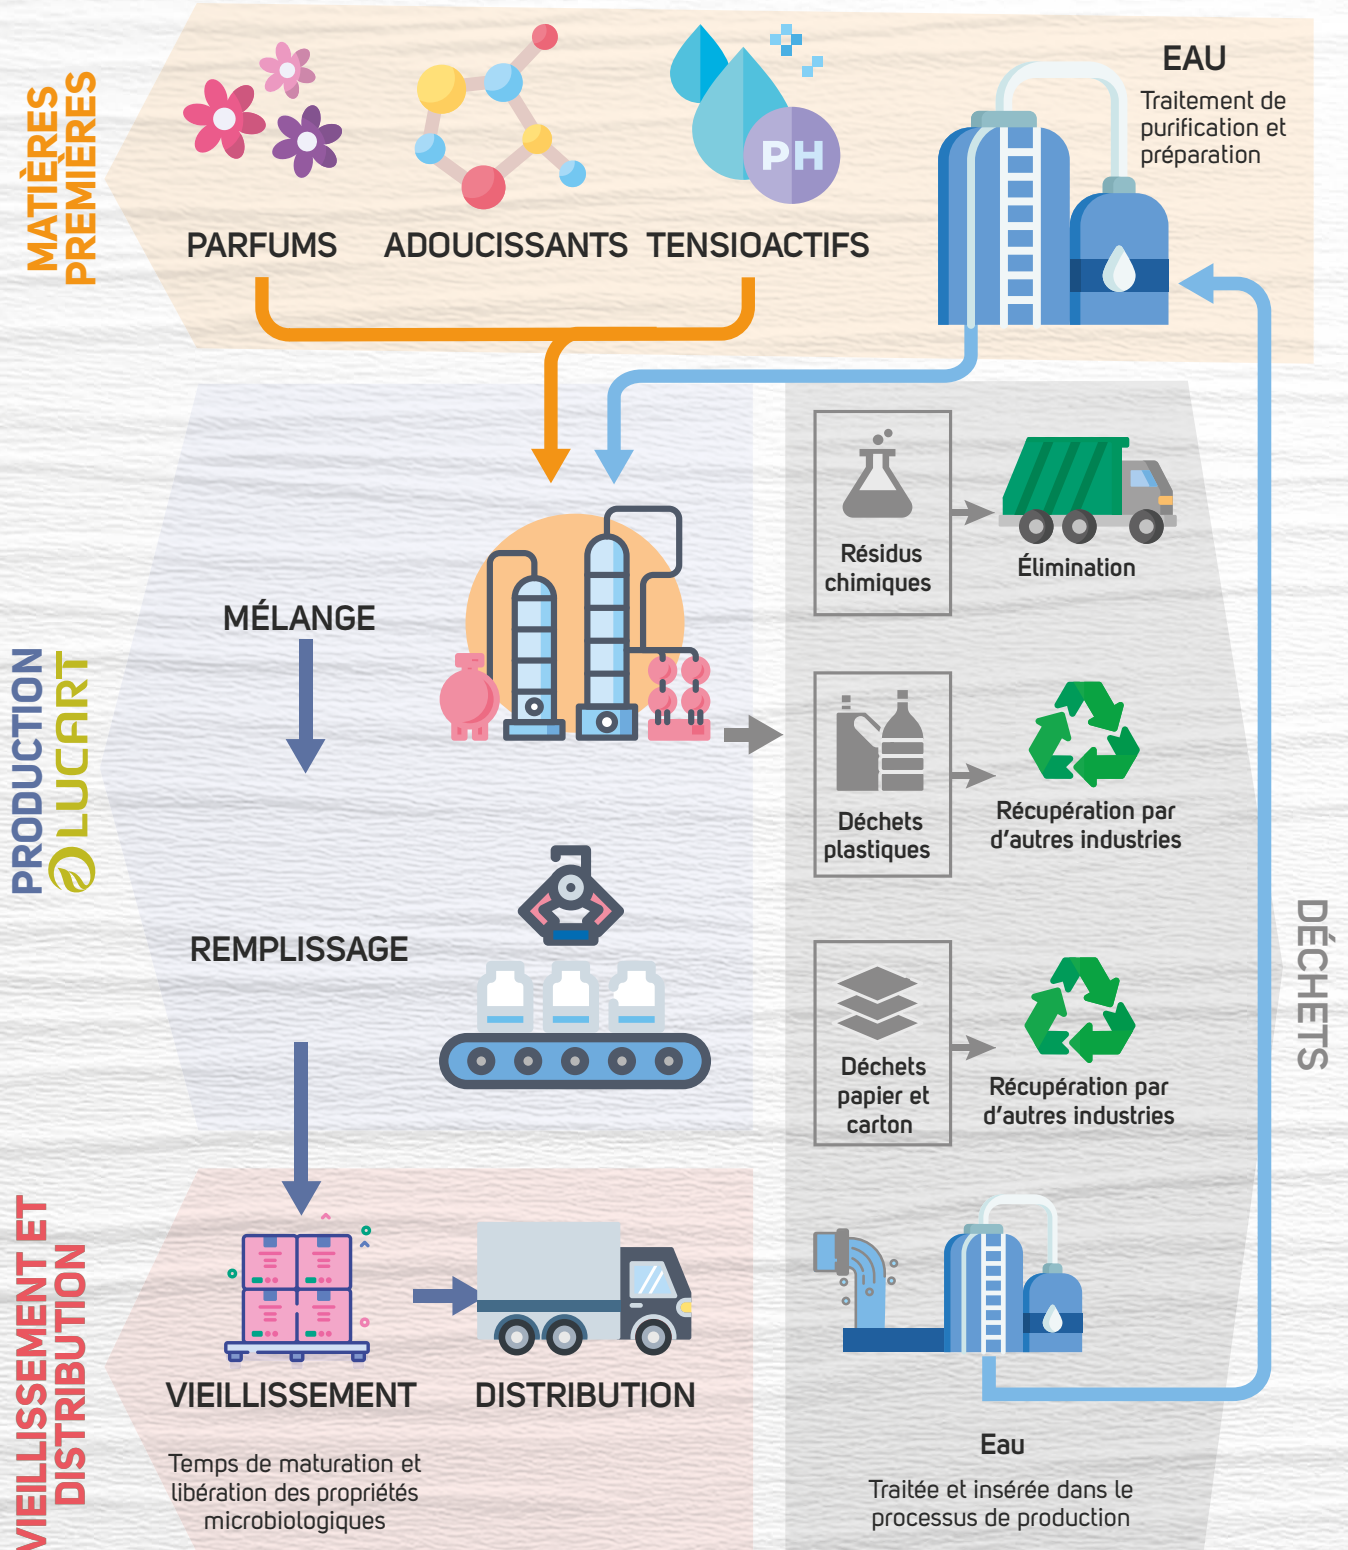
MATIÈRES PREMIÈRES

PARFUMS

ADOUCISSANTS

TENSIOACTIFS

PH

EAU

Traitement de purification et préparation

PRODUCTION LUCART

MÉLANGE

REMPLISSAGE

Résidus chimiques

Élimination

Déchets plastiques

Récupération par d'autres industries

Déchets papier et carton

Récupération par d'autres industries

DÉCHETS

VIEILLISSEMENT ET DISTRIBUTION

VIEILLISSEMENT

DISTRIBUTION

Temps de maturation et libération des propriétés microbiologiques

Eau

Traitée et insérée dans le processus de production